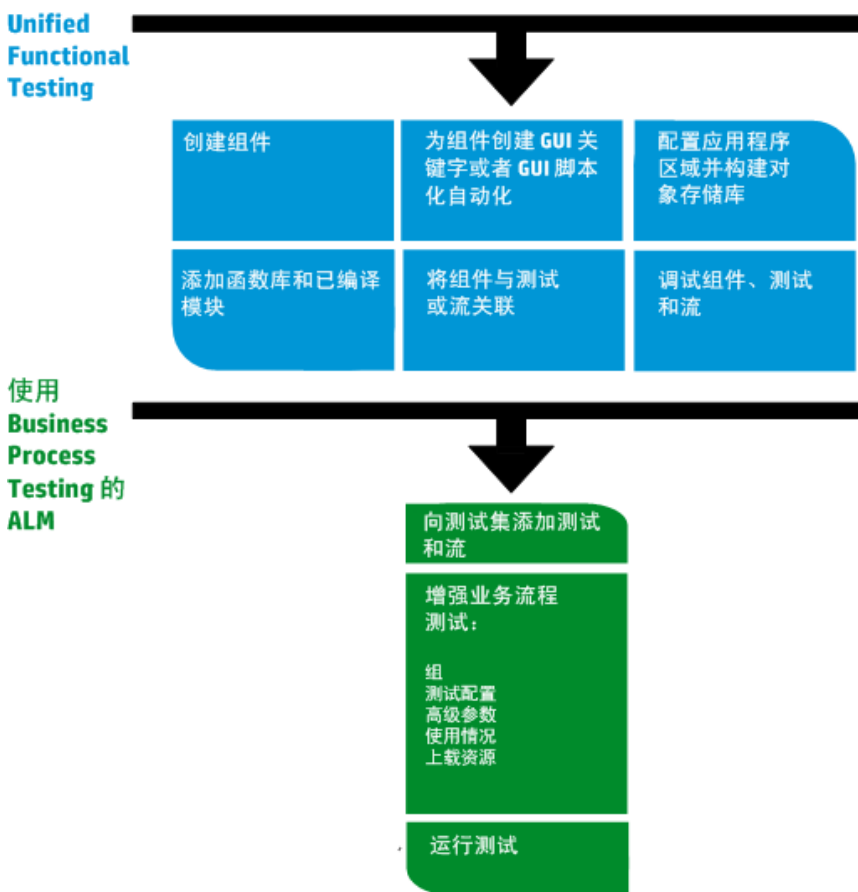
Unified Functional Testing

创建组件

为组件创建 GUI 关键字或者 GUI 脚本化自动化

配置应用程序区域并构建对象存储库

添加函数库和已编译模块

将组件与测试或流关联

调试组件、测试和流

使用 Business Process Testing 的 ALM

向测试集添加测试和流

增强业务流程测试：

组
测试配置
高级参数
使用情况
上载资源

运行测试